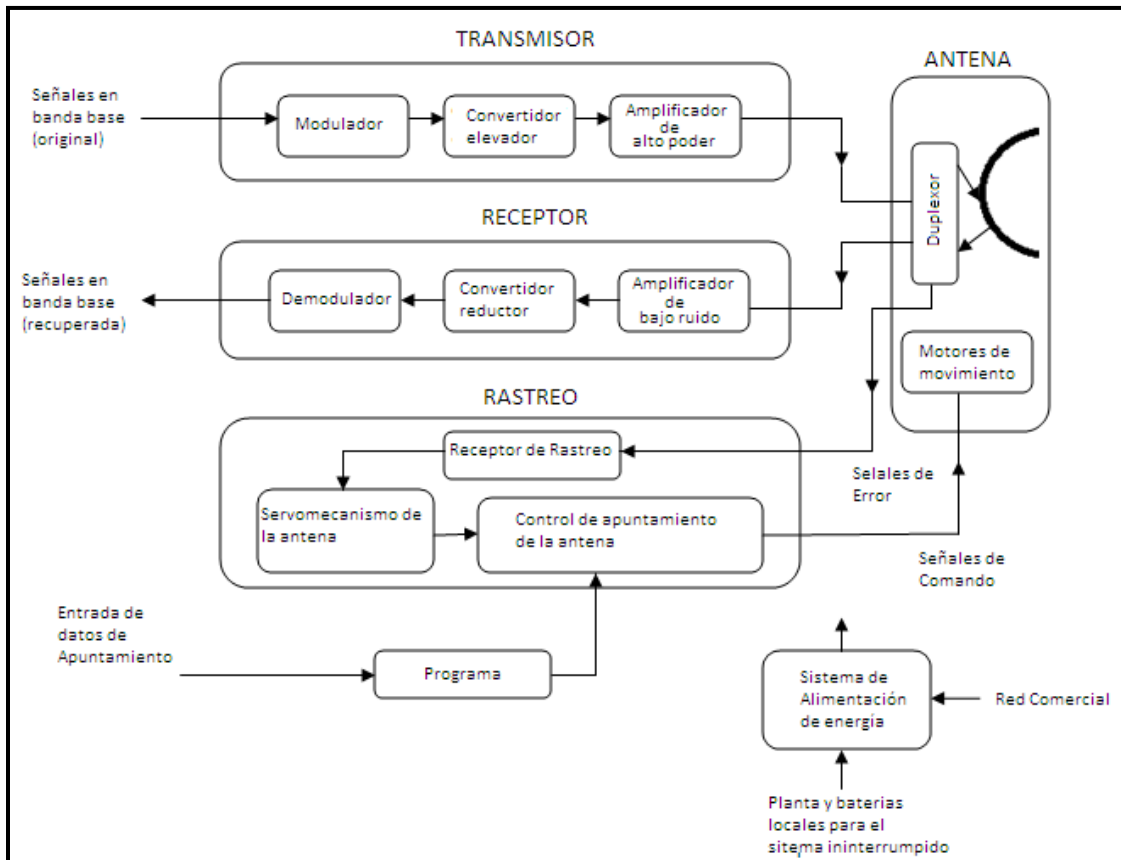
TRANSMISOR

ANTENA

Señales en banda base (original)

Modulador

Convertidor elevador

Amplificador de alto poder

Duplexor

RECEPTOR

Señales en banda base (recuperada)

Demodulador

Convertidor reductor

Amplificador de bajo ruido

Motores de movimiento

RASTREO

Receptor de Rastreo

Servomecanismo de la antena

Control de apuntamiento de la antena

Selales de Error

Señales de Comando

Entrada de datos de Apuntamiento

Programa

Sistema de Alimentación de energía

Red Comercial

Planta y baterias locales para el sitema ininterrumpido